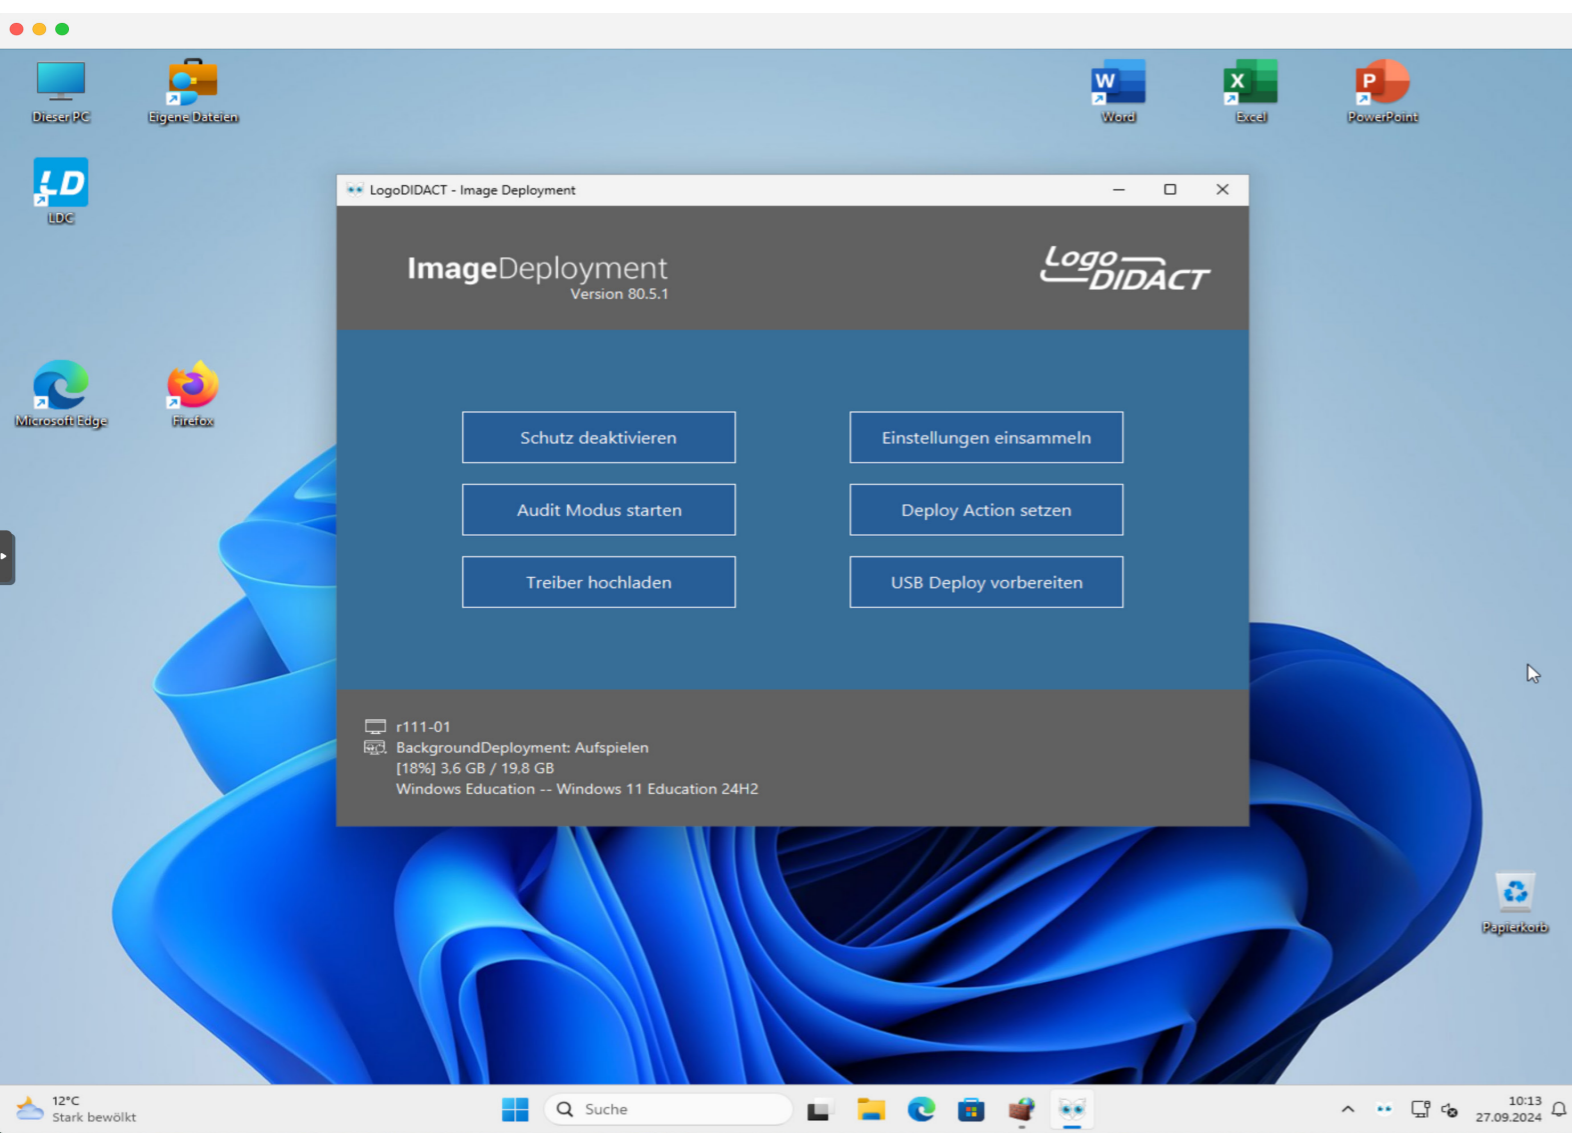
Dieser PC

Eigene Dateien

Word

Excel

PowerPoint

LD

LDC

Microsoft Edge

Firefox

LogoDIDACT - Image Deployment

ImageDeployment
Version 80.5.1

Logo DIDACT

Schutz deaktivieren

Einstellungen einsammeln

Audit Modus starten

Deploy Action setzen

Treiber hochladen

USB Deploy vorbereiten

r111-01
BackgroundDeployment: Aufspielen
[18%] 3,6 GB / 19,8 GB
Windows Education -- Windows 11 Education 24H2

Papierkorb

12°C
Stark bewölkt

Suche

10:13
27.09.2024